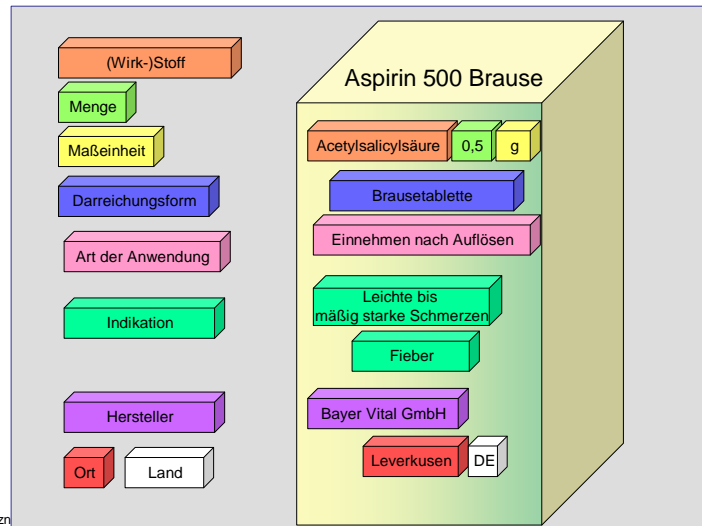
(Wirk-)Stoff

Menge

Maßeinheit

Darreichungsform

Art der Anwendung

Indikation

Hersteller

Ort

Land

Aspirin 500 Brause

Acetylsalicylsäure

0,5

g

Brausetablette

Einnehmen nach Auflösen

Leichte bis mäßig starke Schmerzen

Fieber

Bayer Vital GmbH

Leverkusen

DE

zn